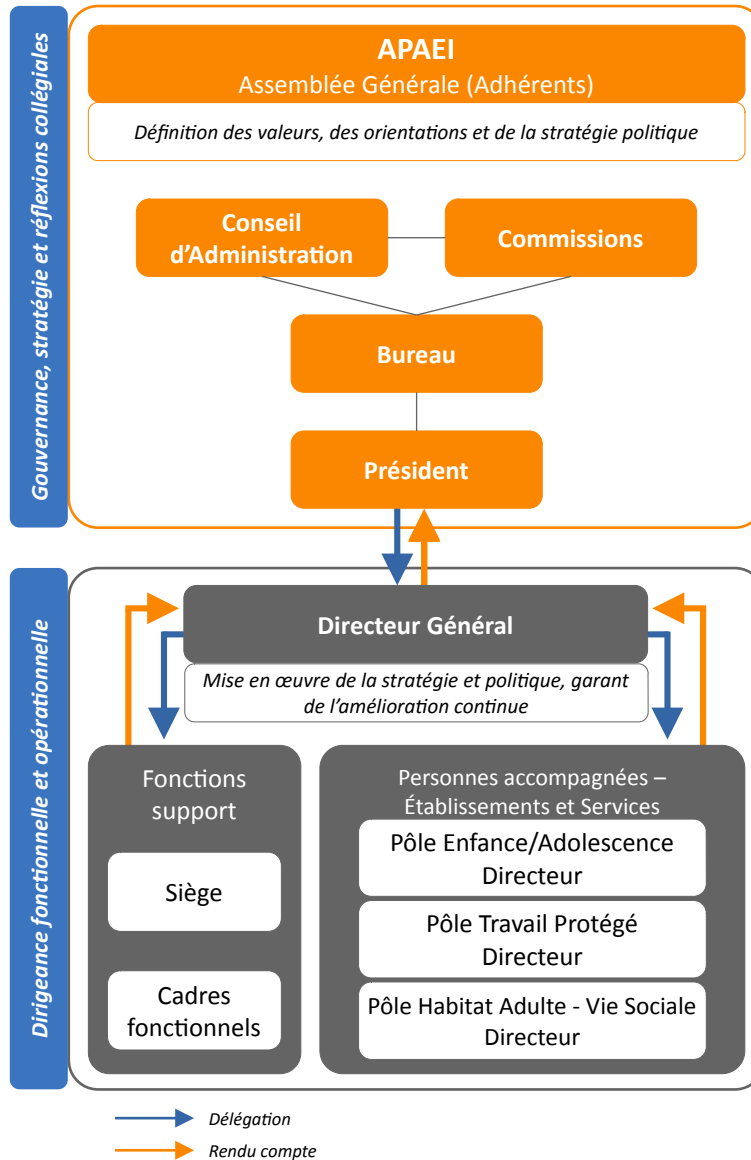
Gouvernance, stratégie et réflexions collégiales

APAEI
Assemblée Générale (Adhérents)

Définition des valeurs, des orientations et de la stratégie politique

Conseil d'Administration

Commissions

Bureau

Président

Dirigeance fonctionnelle et opérationnelle

Directeur Général

Mise en œuvre de la stratégie et politique, garant de l'amélioration continue

Fonctions support

Siège

Cadres fonctionnels

Personnes accompagnées – Établissements et Services

Pôle Enfance/Adolescence
Directeur

Pôle Travail Protégé
Directeur

Pôle Habitat Adulte - Vie Sociale
Directeur

Délégation

Rendu compte